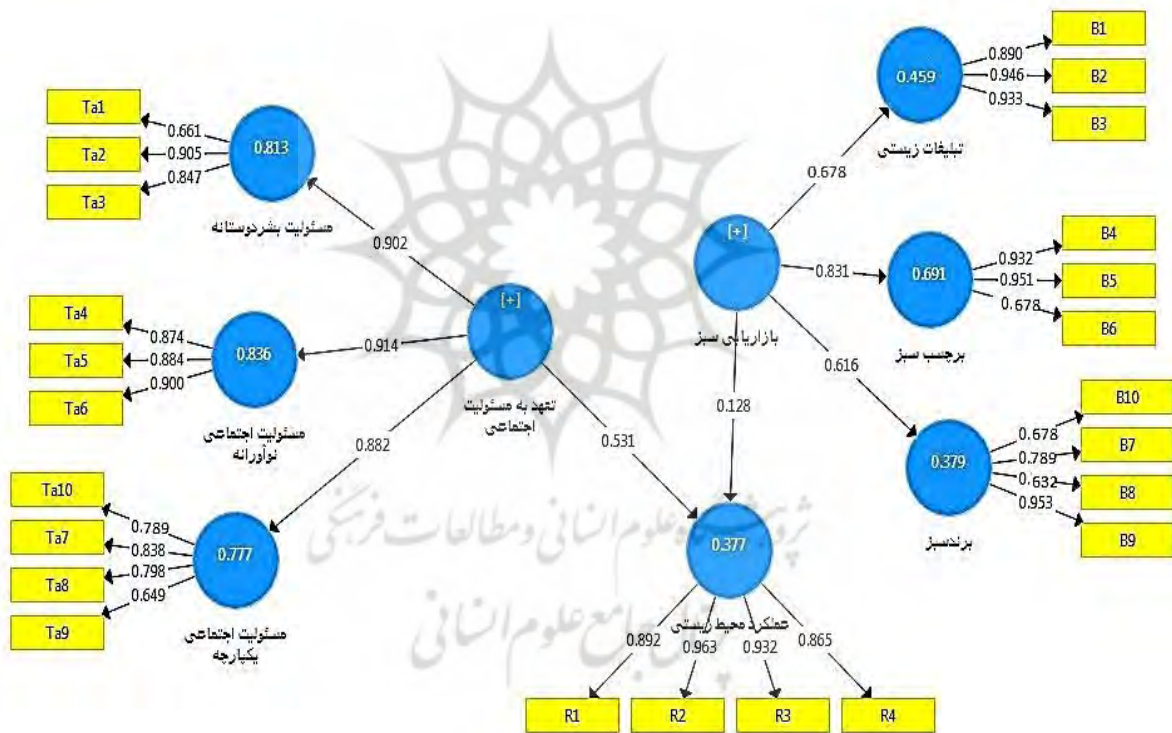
Ta1
Ta2
Ta3
0.661
0.905
0.847
0.813
مسئولیت بشردوستانه
0.902

Ta4
Ta5
Ta6
0.874
0.884
0.900
0.836
مسئولیت اجتماعی نوآورانه
0.914

[+]
تعهد به مسئولیت اجتماعی
0.882
0.531

Ta10
Ta7
Ta8
Ta9
0.789
0.838
0.798
0.649
0.777
مسئولیت اجتماعی یکپارچه

0.377
عملکرد محیط زیستی
0.892
0.963
0.932
0.865
R1
R2
R3
R4

[+]
بازاریابی سبز
0.678
0.831
0.616
0.128

0.459
تبلیغات زیستی
0.890
0.946
0.933
B1
B2
B3

0.691
برچسب سبز
0.932
0.951
0.678
B4
B5
B6

0.379
برندسبز
0.678
0.789
0.632
0.953
B10
B7
B8
B9

پرتال جامع علوم انسانی
پژوهشگاه علوم انسانی ومطالعات فرهنگی